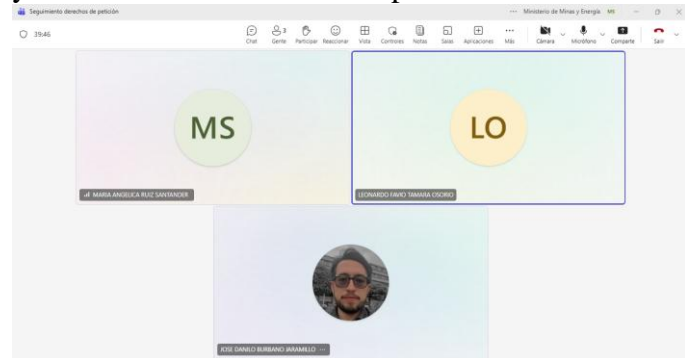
Seguimiento derechos de petición

··· Ministerio de Minas y Energía MS — ☐ ✕

39:46

Chat Gente 3 Participar Reaccionar Vista Controles Notas Salas Aplicaciones Más Cámara Micrófono Compartir Salir

MS

MARIA ANGELICA RUIZ SANTANDER

LO

LEONARDO FAVIO TAMARA OSORIO

JOSE DANILO BURBANO JARAMILLO ···